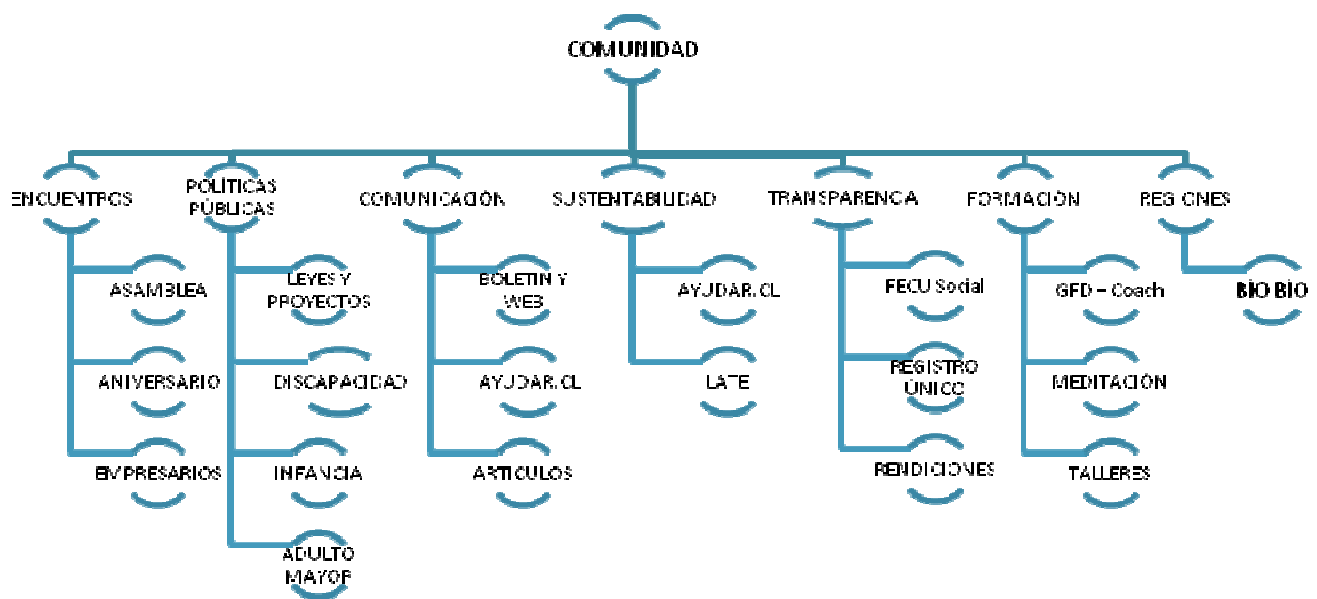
COMUNIDAD

ENCUENTROS

ASAMBLEA

ANIVERSARIO

EMPRESARIOS

POLITICAS PÚBLICAS

LEYES Y PROYECTOS

DISCAPACIDAD

INFANCIA

ADULTO MAYOR

COMUNICACIÓN

BOLETIN Y WEB

AYUDAR.CL

ARTICULOS

SUSTENTABILIDAD

AYUDAR.CL

LATE

TRANSPARENCIA

FECU Social

REGISTRO ÚNICO

RENDICIONES

FORMACIÓN

GFD – Coach

MEDITACIÓN

TALLERES

REGIONES

BÍO BÍO